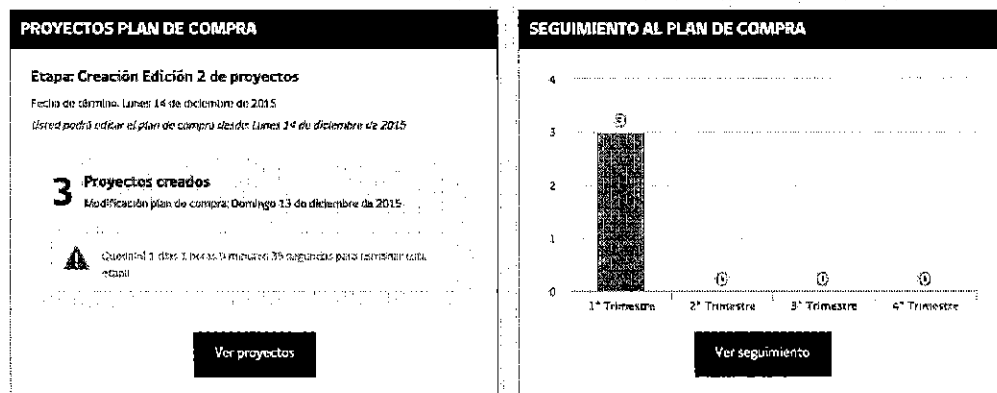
PROYECTOS PLAN DE COMPRA

Etapa: Creación Edición 2 de proyectos

Fecha de término: Lunes 14 de diciembre de 2015

Usted podrá editar el plan de compra desde: Lunes 14 de diciembre de 2015

3 Proyectos creados

Modificación plan de compra: Domingo 13 de diciembre de 2015

Quedan 1 días 1 horas 9 minutos 35 segundos para terminar esta etapa

Ver proyectos

SEGUIMIENTO AL PLAN DE COMPRA

4
3
2
1
0

3
0
0
0

1° Trimestre
2° Trimestre
3° Trimestre
4° Trimestre

Ver seguimiento